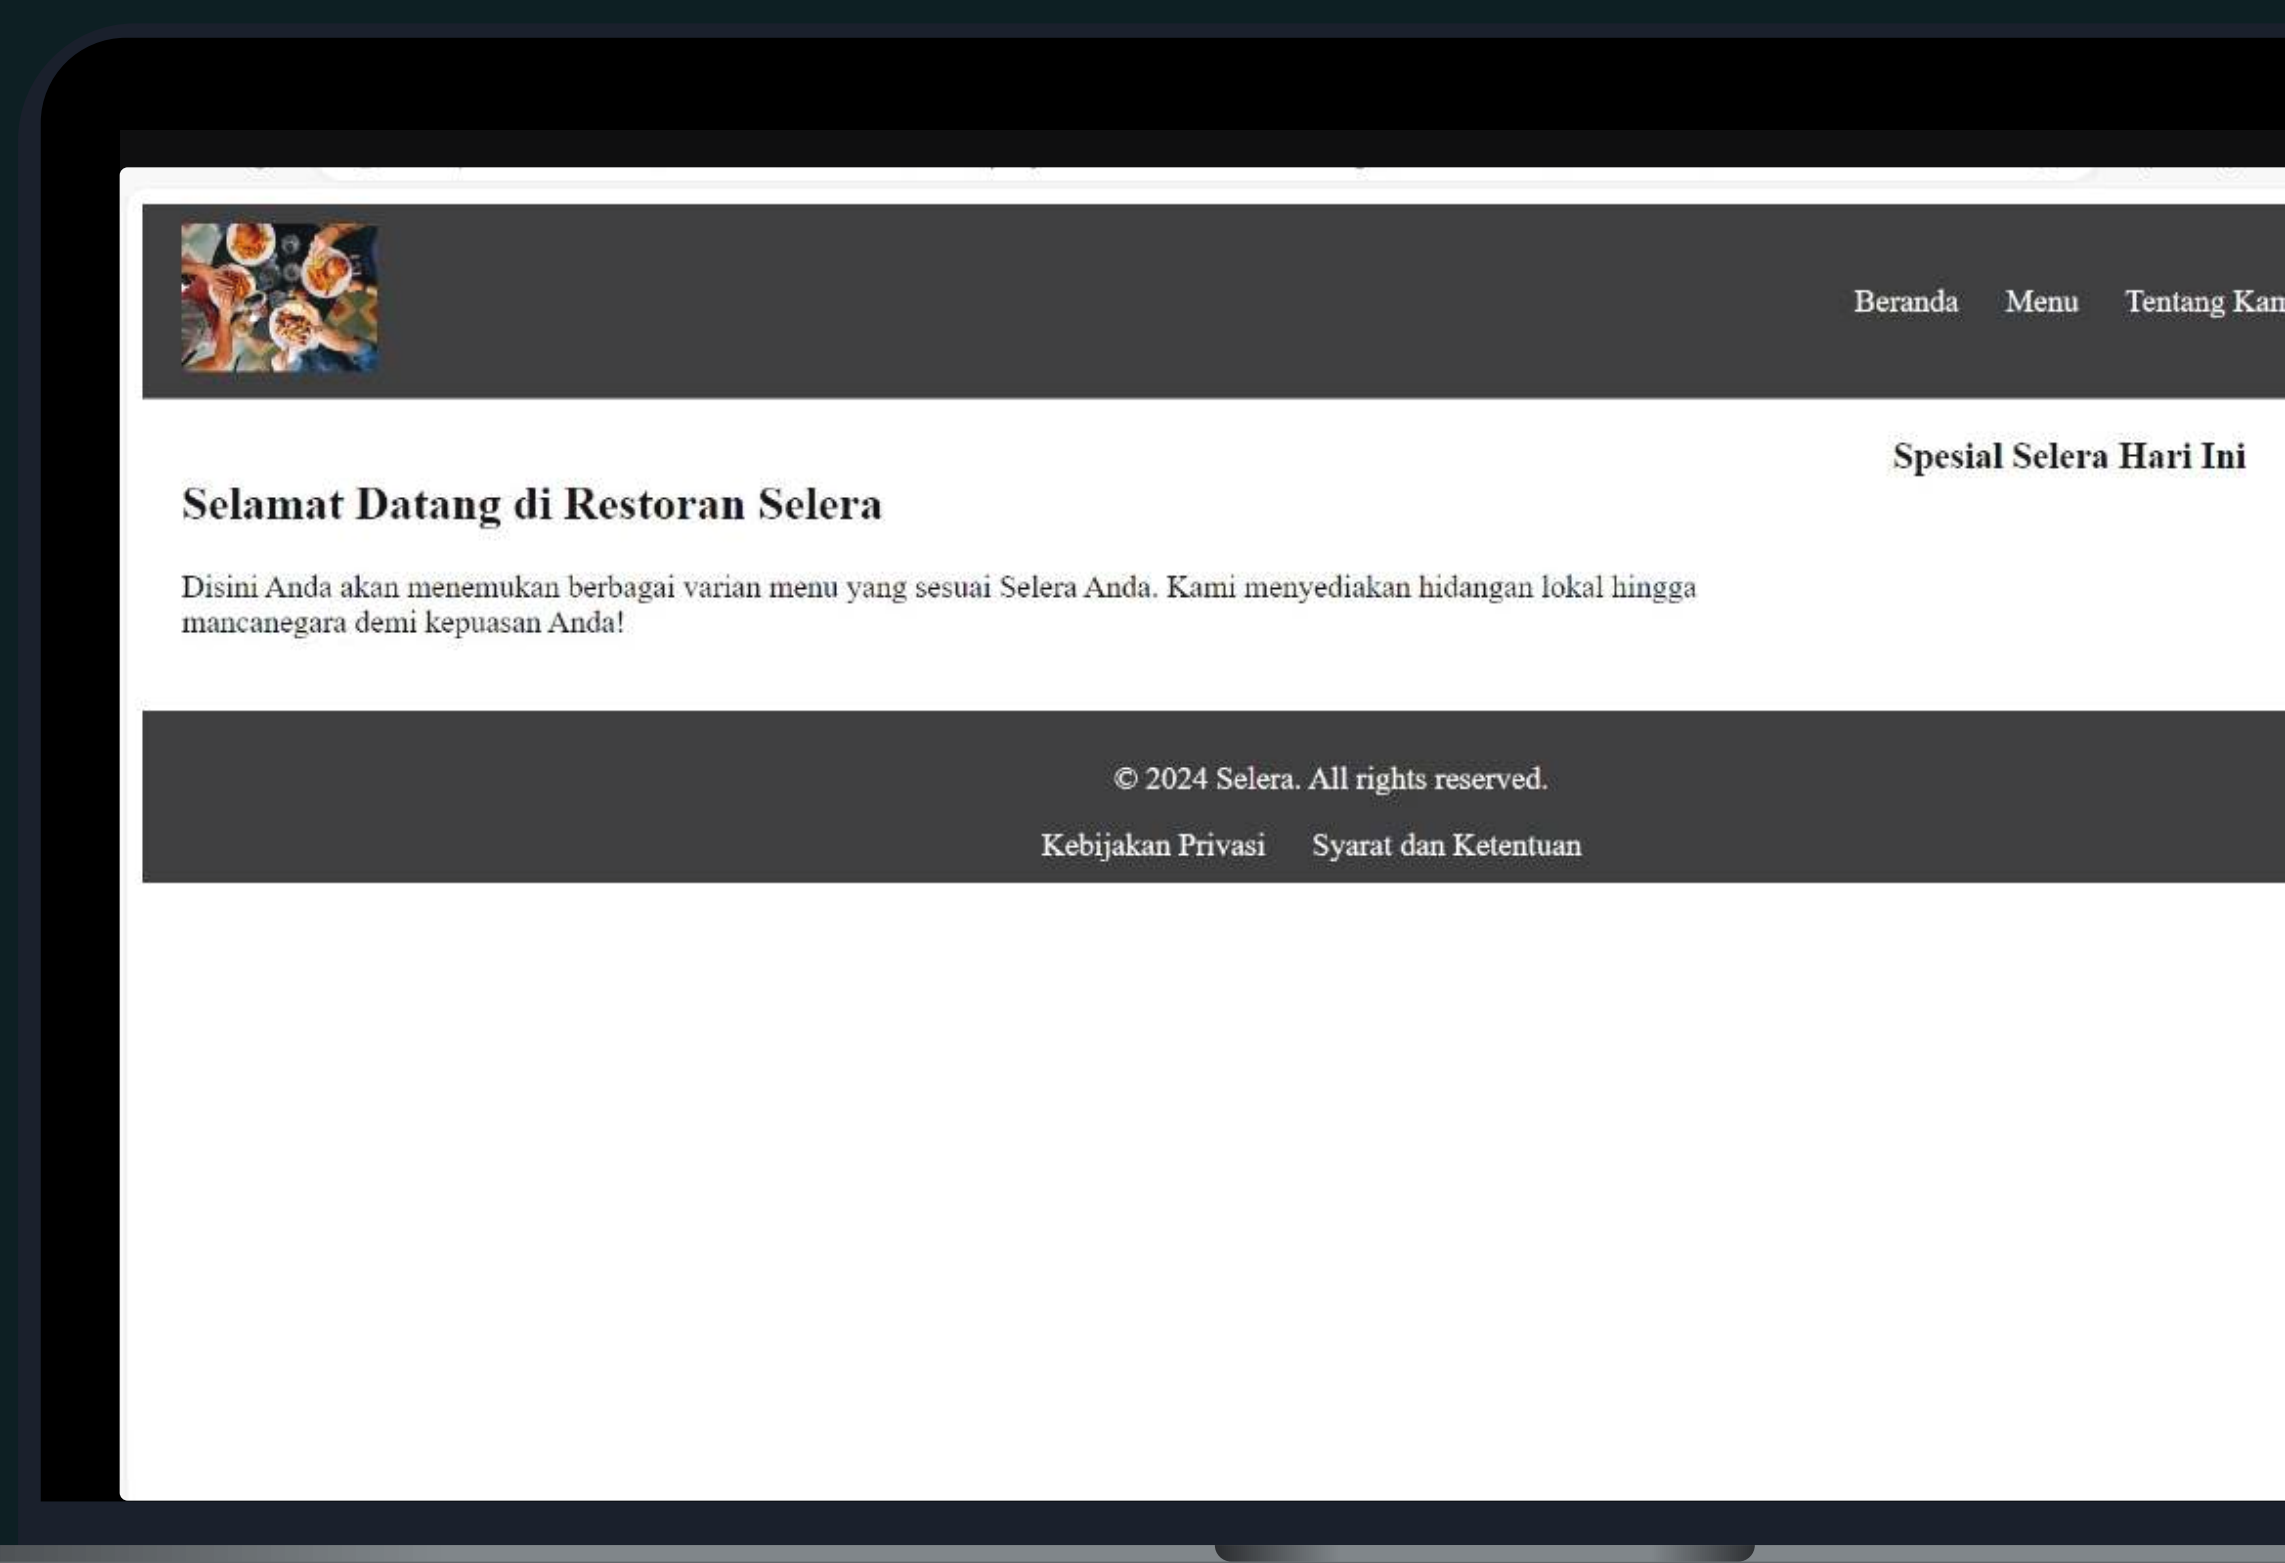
Beranda Menu Tentang Kam

Spesial Selera Hari Ini

Selamat Datang di Restoran Selera

Disini Anda akan menemukan berbagai varian menu yang sesuai Selera Anda. Kami menyediakan hidangan lokal hingga mancanegara demi kepuasan Anda!

© 2024 Selera. All rights reserved.

Kebijakan Privasi Syarat dan Ketentuan